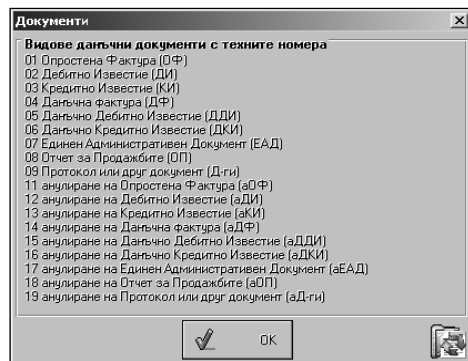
Документи

Видове данъчни документи с техните номера
01 Опростена Фактура (ОФ)
02 Дебитно Известие (ДИ)
03 Кредитно Известие (КИ)
04 Данъчна фактура (ДФ)
05 Данъчно Дебитно Известие (ДДИ)
06 Данъчно Кредитно Известие (ДКИ)
07 Единен Административен Документ (ЕАД)
08 Отчет за Продажбите (ОП)
09 Протокол или друг документ (Д-ги)
11 анулиране на Опростена Фактура (аОФ)
12 анулиране на Дебитно Известие (аДИ)
13 анулиране на Кредитно Известие (аКИ)
14 анулиране на Данъчна фактура (аДФ)
15 анулиране на Данъчно Дебитно Известие (аДДИ)
16 анулиране на Данъчно Кредитно Известие (аДКИ)
17 анулиране на Единен Административен Документ (аЕАД)
18 анулиране на Отчет за Продажбите (аОП)
19 анулиране на Протокол или друг документ (аД-ги)

OK